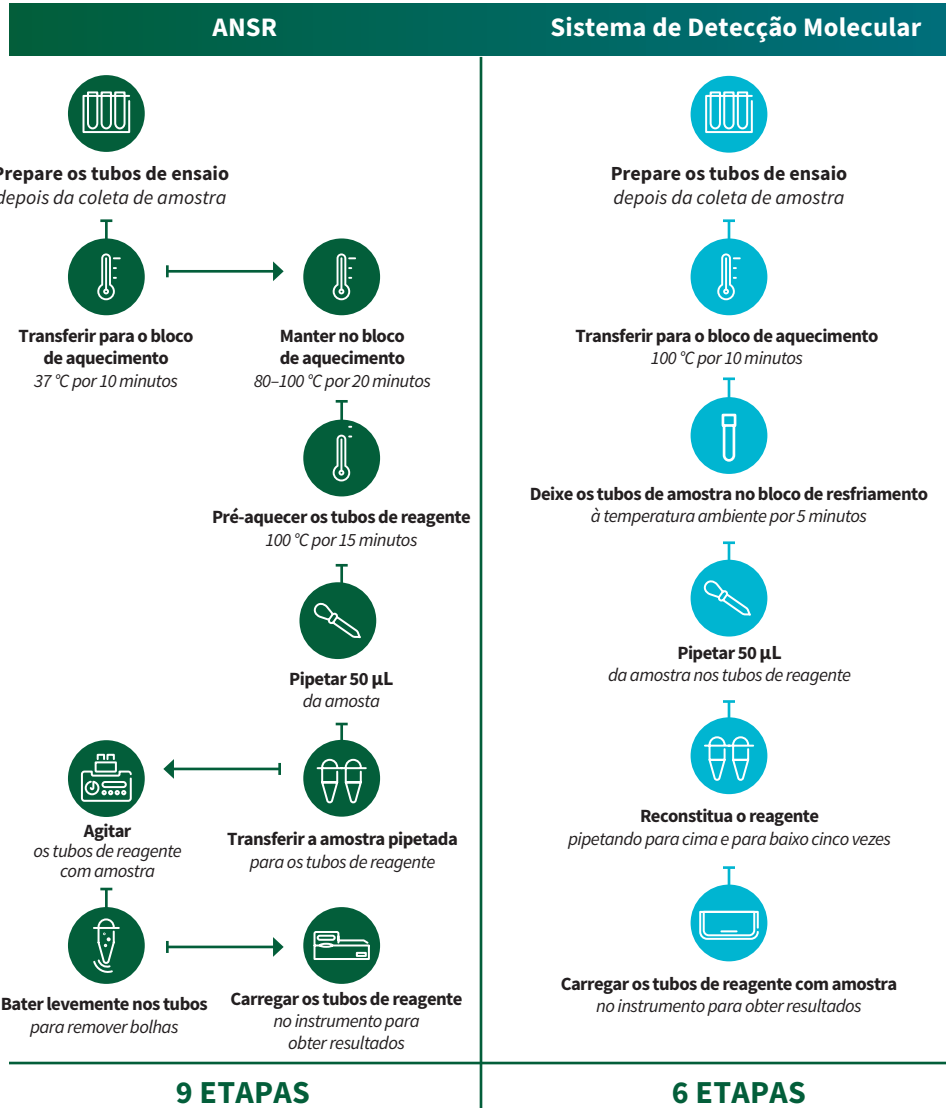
ANSR

Prepare os tubos de ensaio
depois da coleta de amostra

Transferir para o bloco de aquecimento
37 °C por 10 minutos

Manter no bloco de aquecimento
80–100 °C por 20 minutos

Pré-aquecer os tubos de reagente
100 °C por 15 minutos

Pipetar 50 µL
da amostra

Transferir a amostra pipetada
para os tubos de reagente

Agitar
os tubos de reagente com amostra

Bater levemente nos tubos
para remover bolhas

Carregar os tubos de reagente
no instrumento para obter resultados

9 ETAPAS

Sistema de Detecção Molecular

Prepare os tubos de ensaio
depois da coleta de amostra

Transferir para o bloco de aquecimento
100 °C por 10 minutos

Deixe os tubos de amostra no bloco de resfriamento
à temperatura ambiente por 5 minutos

Pipetar 50 µL
da amostra nos tubos de reagente

Reconstitua o reagente
pipetando para cima e para baixo cinco vezes

Carregar os tubos de reagente com amostra
no instrumento para obter resultados

6 ETAPAS